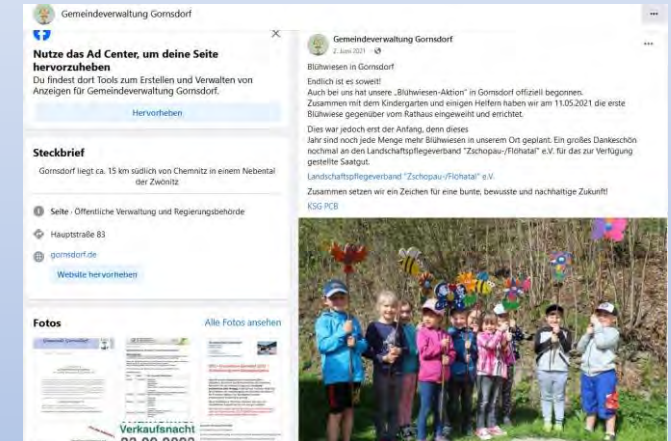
Gemeindeverwaltung Gornsdorf

Nutze das Ad Center, um deine Seite hervorzuheben
Du findest dort Tools zum Erstellen und Verwalten von Anzeigen für Gemeindeverwaltung Gornsdorf.

Hervorheben

Steckbrief
Gornsdorf liegt ca. 15 km südlich von Chemnitz in einem Nebental der Zwönitz

Seite · Öffentliche Verwaltung und Regierungsbehörde

Hauptstraße 83

gornsdorf.de

Website hervorheben

Fotos
Alle Fotos ansehen

Verkaufsnacht
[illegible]

Gemeindeverwaltung Gornsdorf
2. Juni 2021 ·

Blühwiesen in Gornsdorf

Endlich ist es soweit!
Auch bei uns hat unsere „Blühwiesen-Aktion" in Gornsdorf offiziell begonnen.
Zusammen mit dem Kindergarten und einigen Helfern haben wir am 11.05.2021 die erste Blühwiese gegenüber vom Rathaus eingeweiht und errichtet.

Dies war jedoch erst der Anfang, denn dieses Jahr sind noch jede Menge mehr Blühwiesen in unserem Ort geplant. Ein großes Dankeschön nochmal an den Landschaftspflegeverband "Zschopau-/Flöhatal" e.V. für das zur Verfügung gestellte Saatgut.

Landschaftspflegeverband "Zschopau-/Flöhatal" e.V.

Zusammen setzen wir ein Zeichen für eine bunte, bewusste und nachhaltige Zukunft!

KSG PCB